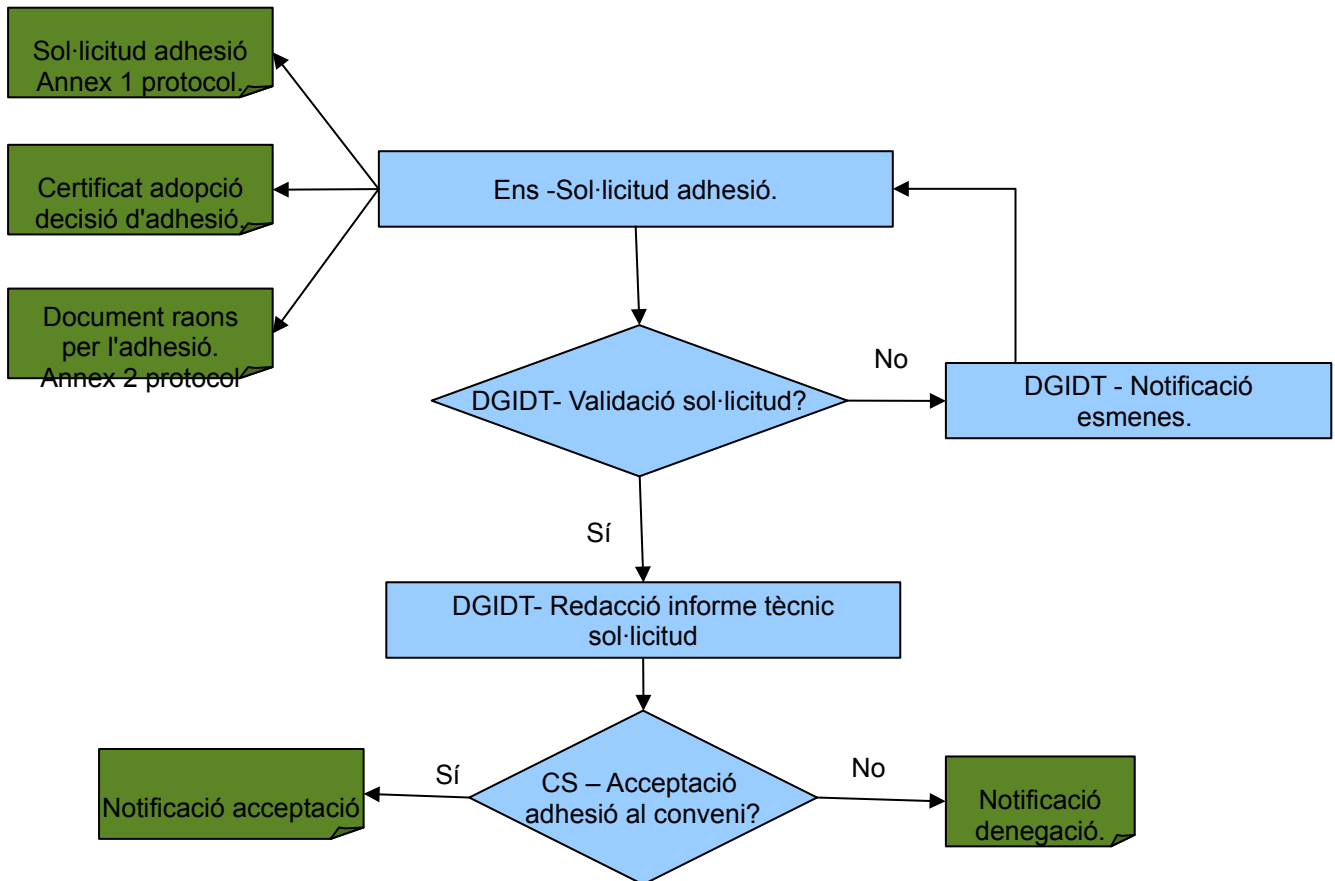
Sol·licitud adhesió Annex 1 protocol.

Certificat adopció decisió d'adhesió.

Document raons per l'adhesió. Annex 2 protocol

Ens -Sol·licitud adhesió.

DGIDT- Validació sol·licitud?

No

DGIDT - Notificació esmenes.

Sí

DGIDT- Redacció informe tècnic sol·licitud

Sí

CS – Acceptació adhesió al conveni?

No

Notificació acceptació

Notificació denegació.